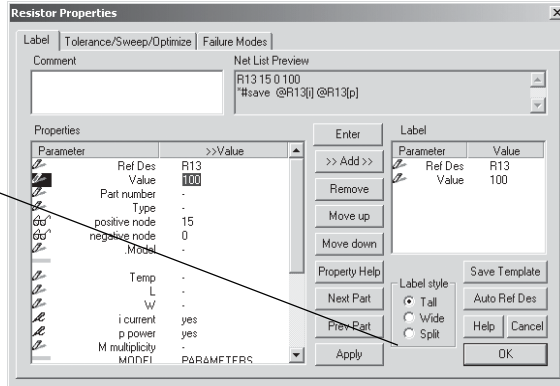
Resistor Properties

Label | Tolerance/Sweep/Optimize | Failure Modes

Comment

Net List Preview

R13 15 0 100
*#save @R13[i] @R13[p]

Properties

| Parameter | >>Value |
|---|---|
| Ref Des | R13 |
| Value | 100 |
| Part number | - |
| Type | - |
| positive node | 15 |
| negative node | 0 |
| .Model | - |
| Temp | - |
| L | - |
| W | - |
| i current | yes |
| p power | yes |
| M multiplicity | - |
| MODEL | PARAMETERS |

Enter
>> Add >>
Remove
Move up
Move down
Property Help
Next Part
Prev Part
Apply

Label

| Parameter | Value |
|---|---|
| Ref Des | R13 |
| Value | 100 |

Label style
Tall
Wide
Split

Save Template
Auto Ref Des
Help
Cancel
OK